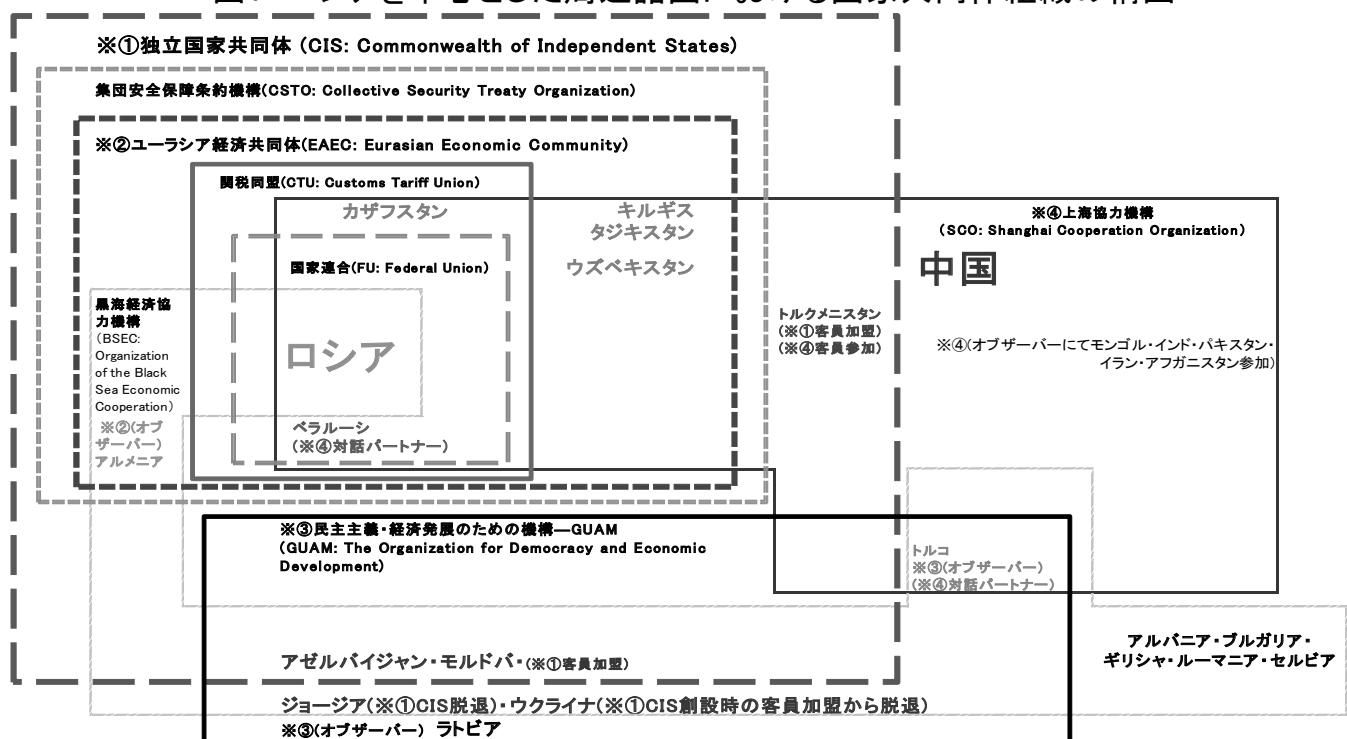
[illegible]

※①独立国家共同体 (CIS: Commonwealth of Independent States)

集団安全保障条約機構(CSTO: Collective Security Treaty Organization)

※②ユーラシア経済共同体(EAEC: Eurasian Economic Community)

関税同盟(CTU: Customs Tariff Union)

カザフスタン

キルギス
タジキスタン

ウズベキスタン

国家連合(FU: Federal Union)

ロシア

ベラルーシ
(※④対話パートナー)

黒海経済協力機構
(BSEC: Organization of the Black Sea Economic Cooperation)

※②(オブザーバー)
アルメニア

トルクメニスタン
(※①客員加盟)
(※④客員参加)

※④上海協力機構
(SCO: Shanghai Cooperation Organization)

中国

※④(オブザーバーにてモンゴル・インド・パキスタン・イラン・アフガニスタン参加)

※③民主主義・経済発展のための機構―GUAM
(GUAM: The Organization for Democracy and Economic Development)

トルコ
※③(オブザーバー)
(※④対話パートナー)

アルバニア・ブルガリア・
ギリシャ・ルーマニア・セルビア

アゼルバイジャン・モルドバ・(※①客員加盟)

ジョージア(※①CIS脱退)・ウクライナ(※①CIS創設時の客員加盟から脱退)

※③(オブザーバー) ラトビア